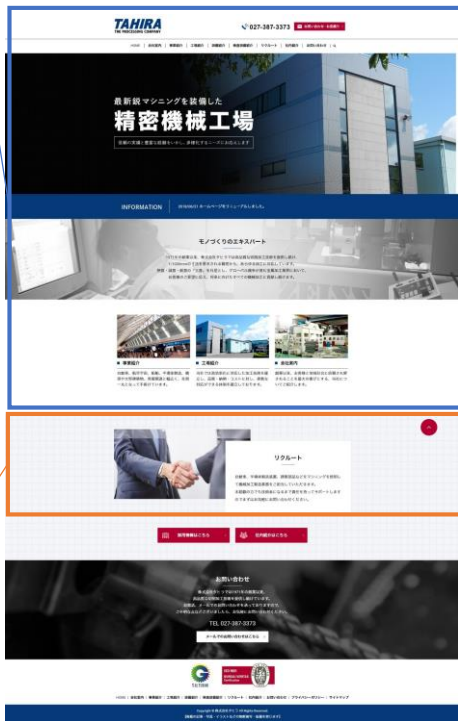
TAHIRA
THE PROCESSING COMPANY

027-387-3373

最新鋭マシニングを装備した
精密機械工場

INFORMATION

モノづくりのエキスパート

■ 事業紹介

■ 工場紹介

■ 会社案内

リクルート

TEL 027-387-3373

お問い合わせ

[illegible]